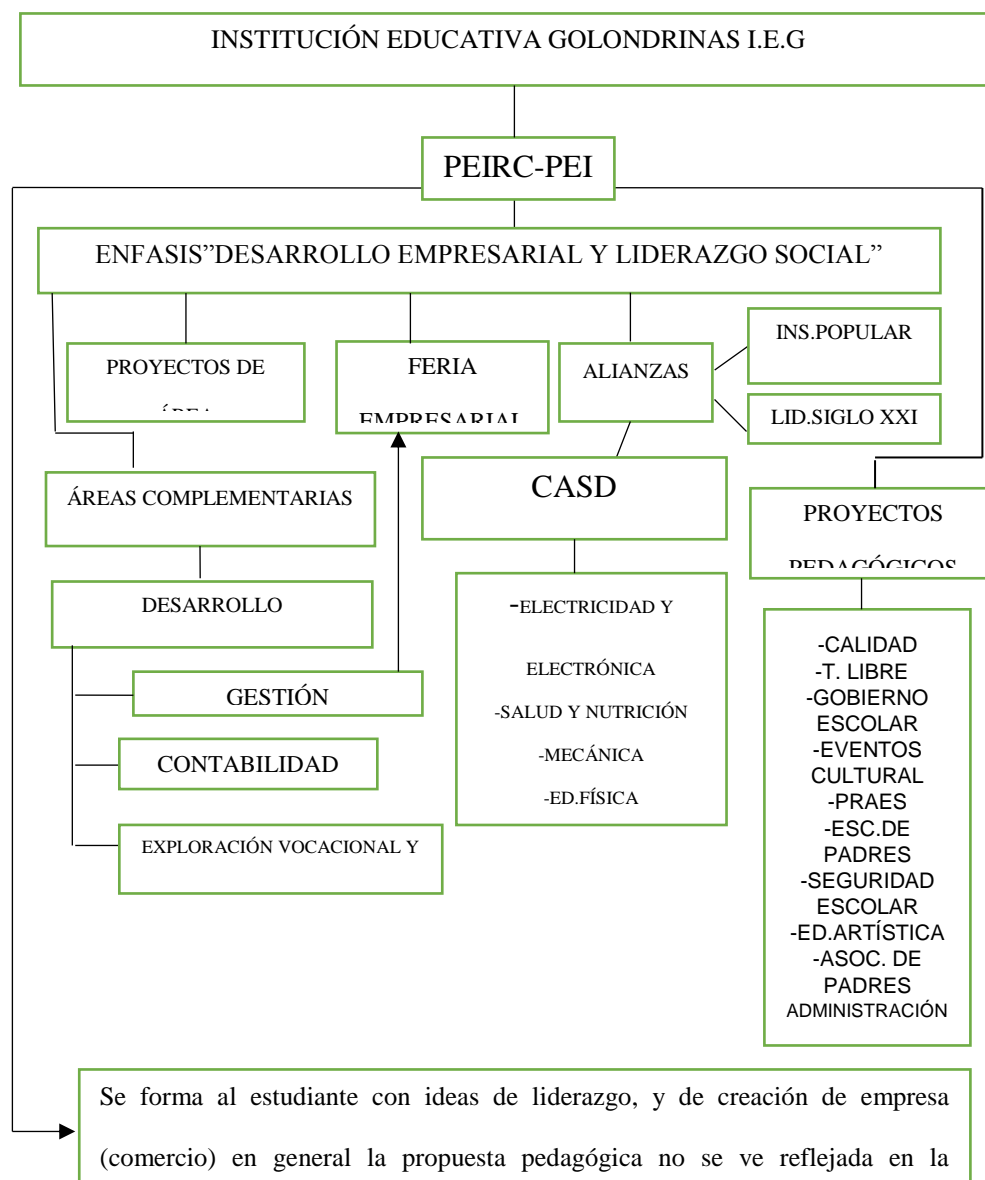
INSTITUCIÓN EDUCATIVA GOLONDRINAS I.E.G

PEIRC-PEI

ENFASIS"DESARROLLO EMPRESARIAL Y LIDERAZGO SOCIAL"

PROYECTOS DE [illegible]

FERIA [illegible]

ALIANZAS

INS.POPULAR

LID.SIGLO XXI

ÁREAS COMPLEMENTARIAS

CASD

PROYECTOS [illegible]

DESARROLLO

-ELECTRICIDAD Y ELECTRÓNICA
-SALUD Y NUTRICIÓN
-MECÁNICA
-ED.FÍSICA

GESTIÓN

CONTABILIDAD

EXPLORACIÓN VOCACIONAL Y

-CALIDAD
-T. LIBRE
-GOBIERNO ESCOLAR
-EVENTOS CULTURAL
-PRAES
-ESC.DE PADRES
-SEGURIDAD ESCOLAR
-ED.ARTÍSTICA
-ASOC. DE PADRES
ADMINISTRACIÓN

Se forma al estudiante con ideas de liderazgo, y de creación de empresa (comercio) en general la propuesta pedagógica no se ve reflejada en la